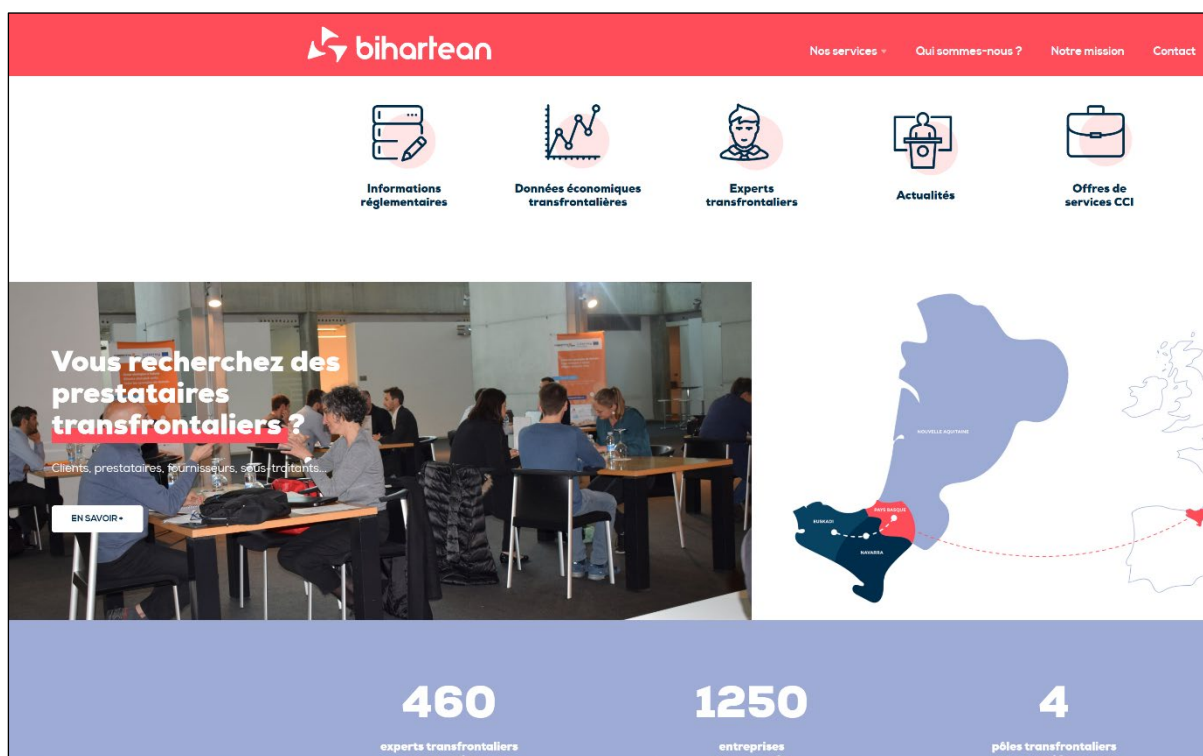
bihartean

Nos services ▾ Qui sommes-nous ? Notre mission Contact

Informations réglementaires

Données économiques transfrontalières

Experts transfrontaliers

Actualités

Offres de services CCI

Vous recherchez des prestataires transfrontaliers ?

Clients, prestataires, fournisseurs, sous-traitants...

EN SAVOIR +

NOUVELLE AQUITAINE

PAYS BASQUE

EUSKADI

NAVARRA

460

experts transfrontaliers

1250

entreprises

4

pôles transfrontaliers